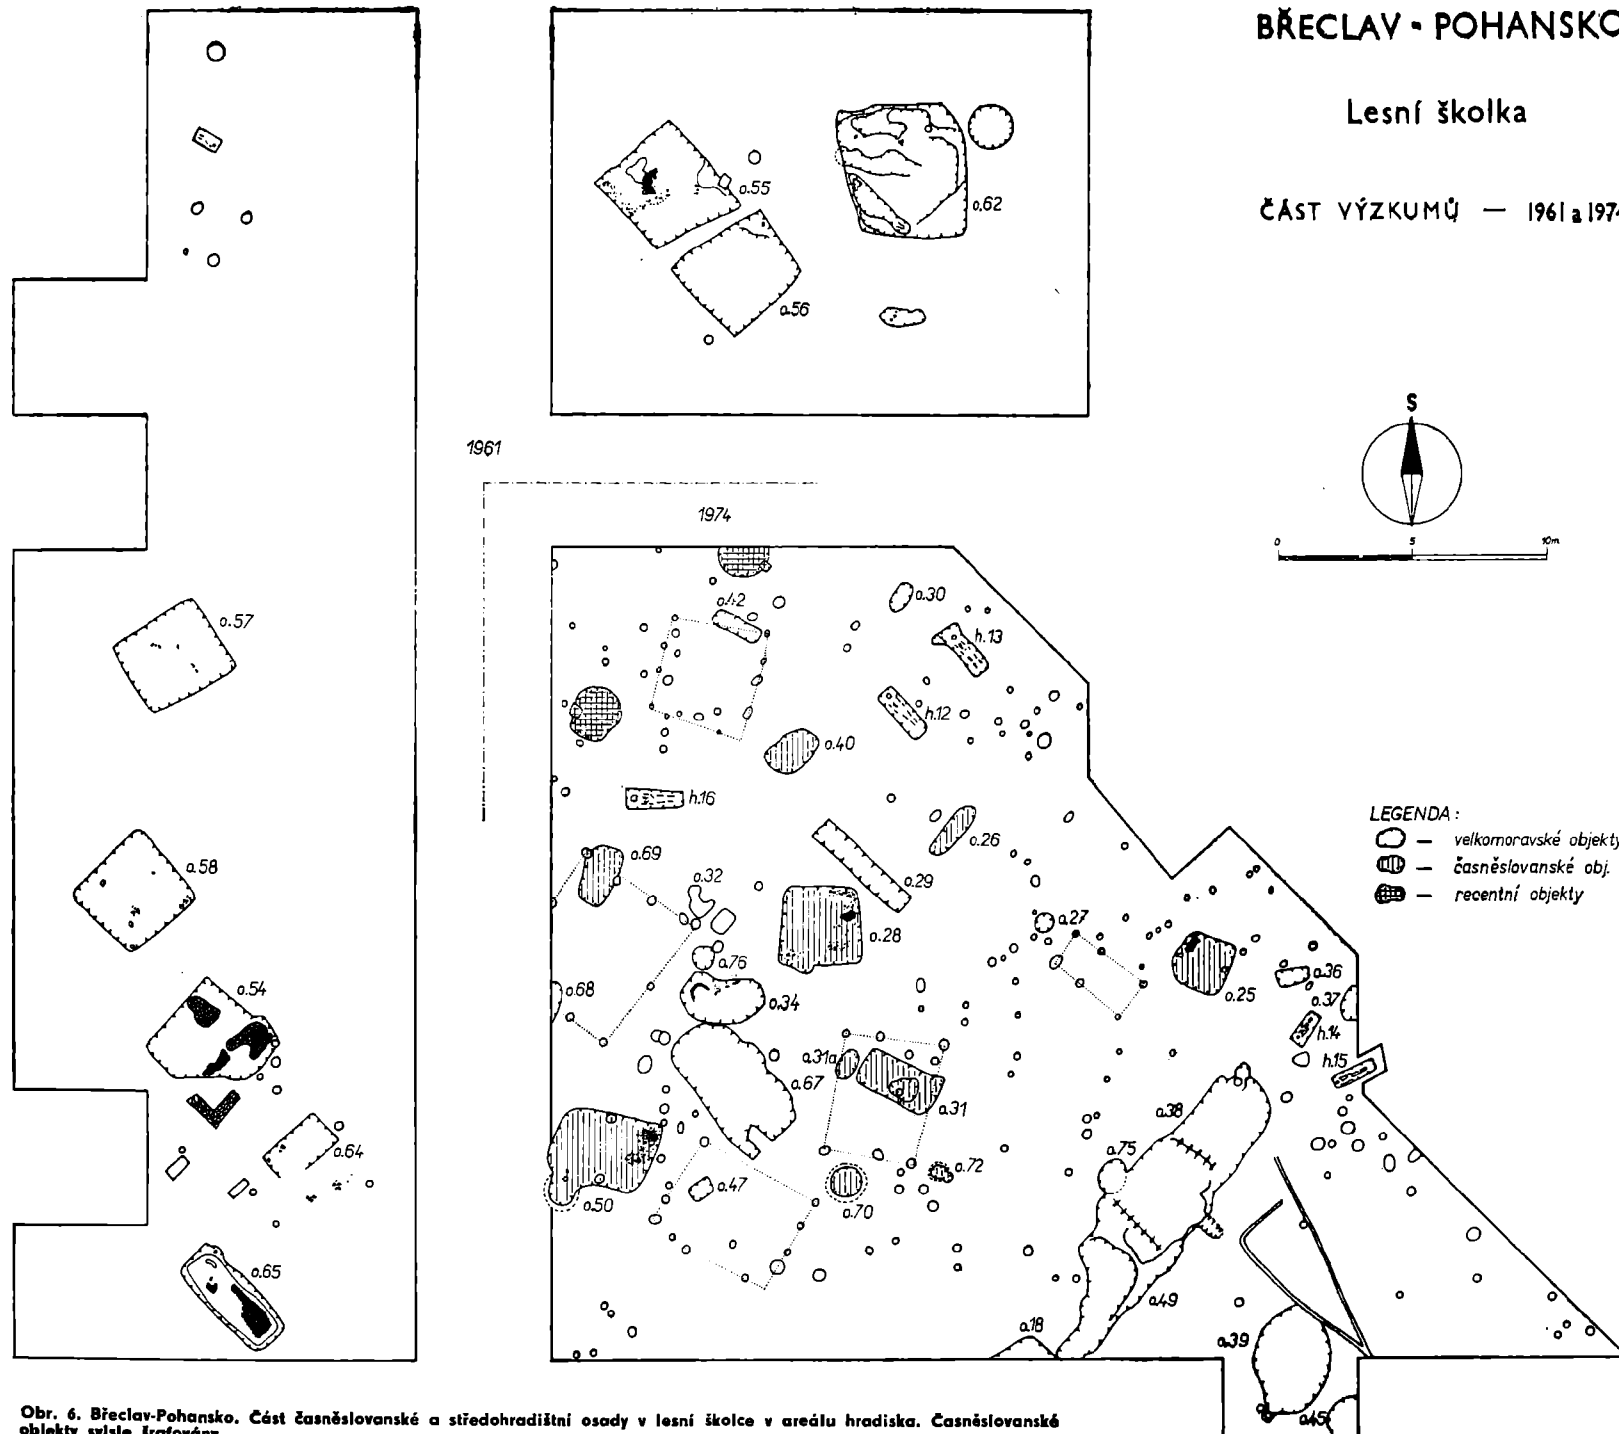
BŘECLAV - POHANSKO

Lesní školka

ČÁST VÝZKUMŮ — 1961 a 1974

S

0 5 10m

LEGENDA:
— velkomoravské objekty
— časněslovanské obj.
— recentní objekty

1961

1974

o.55
o.62
o.56
o.57
o.58
o.54
o.64
o.65
o.42
o.30
h.13
h.12
o.40
h.16
o.26
o.69
o.32
o.29
o.28
o.27
o.25
o.36
o.37
h.14
h.15
o.76
o.68
o.34
o.31a
o.67
o.31
o.38
o.75
o.72
o.50
o.47
o.70
o.49
o.18
o.39
o.45

Obr. 6. Břeclav-Pohansko. Část časněslovanské a středohradištní osady v lesní školce v areálu hradiska. Časněslovanské objekty svisle šrafovány.